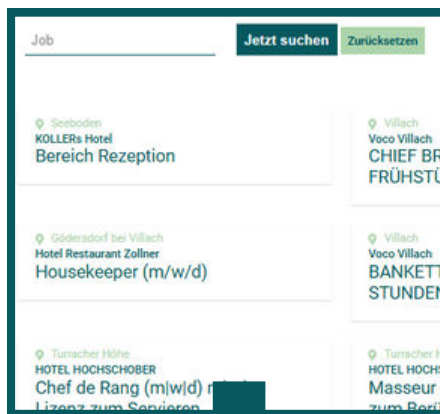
Job

Jetzt suchen

Zurücksetzen

Seeboden
KOLLERs Hotel
Bereich Rezeption

Villach
Voco Villach
CHIEF BR
FRÜHSTÜ

Gödersdorf bei Villach
Hotel Restaurant Zollner
Housekeeper (m/w/d)

Villach
Voco Villach
BANKETT
STUNDEN

Turracher Höhe
HOTEL HOCHSCHOBER
Chef de Rang (m|w|d) m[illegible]
Lizenz zum Servieren

Turracher
HOTEL HOCHS
Masseur
zum Beri